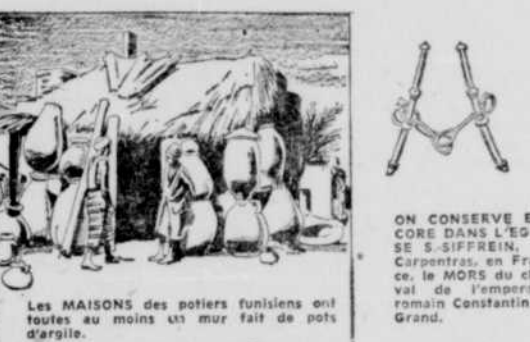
Les MAISONS des potiers tunisiens ont toutes au moins un mur fait de pots d'argile.

ON CONSERVE E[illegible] CORE DANS L'EG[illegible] SE S.-SIFFREIN, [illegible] Carpentras, en Fr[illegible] ce, le MORS du c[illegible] val de l'emper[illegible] romain Constantin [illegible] Grand.